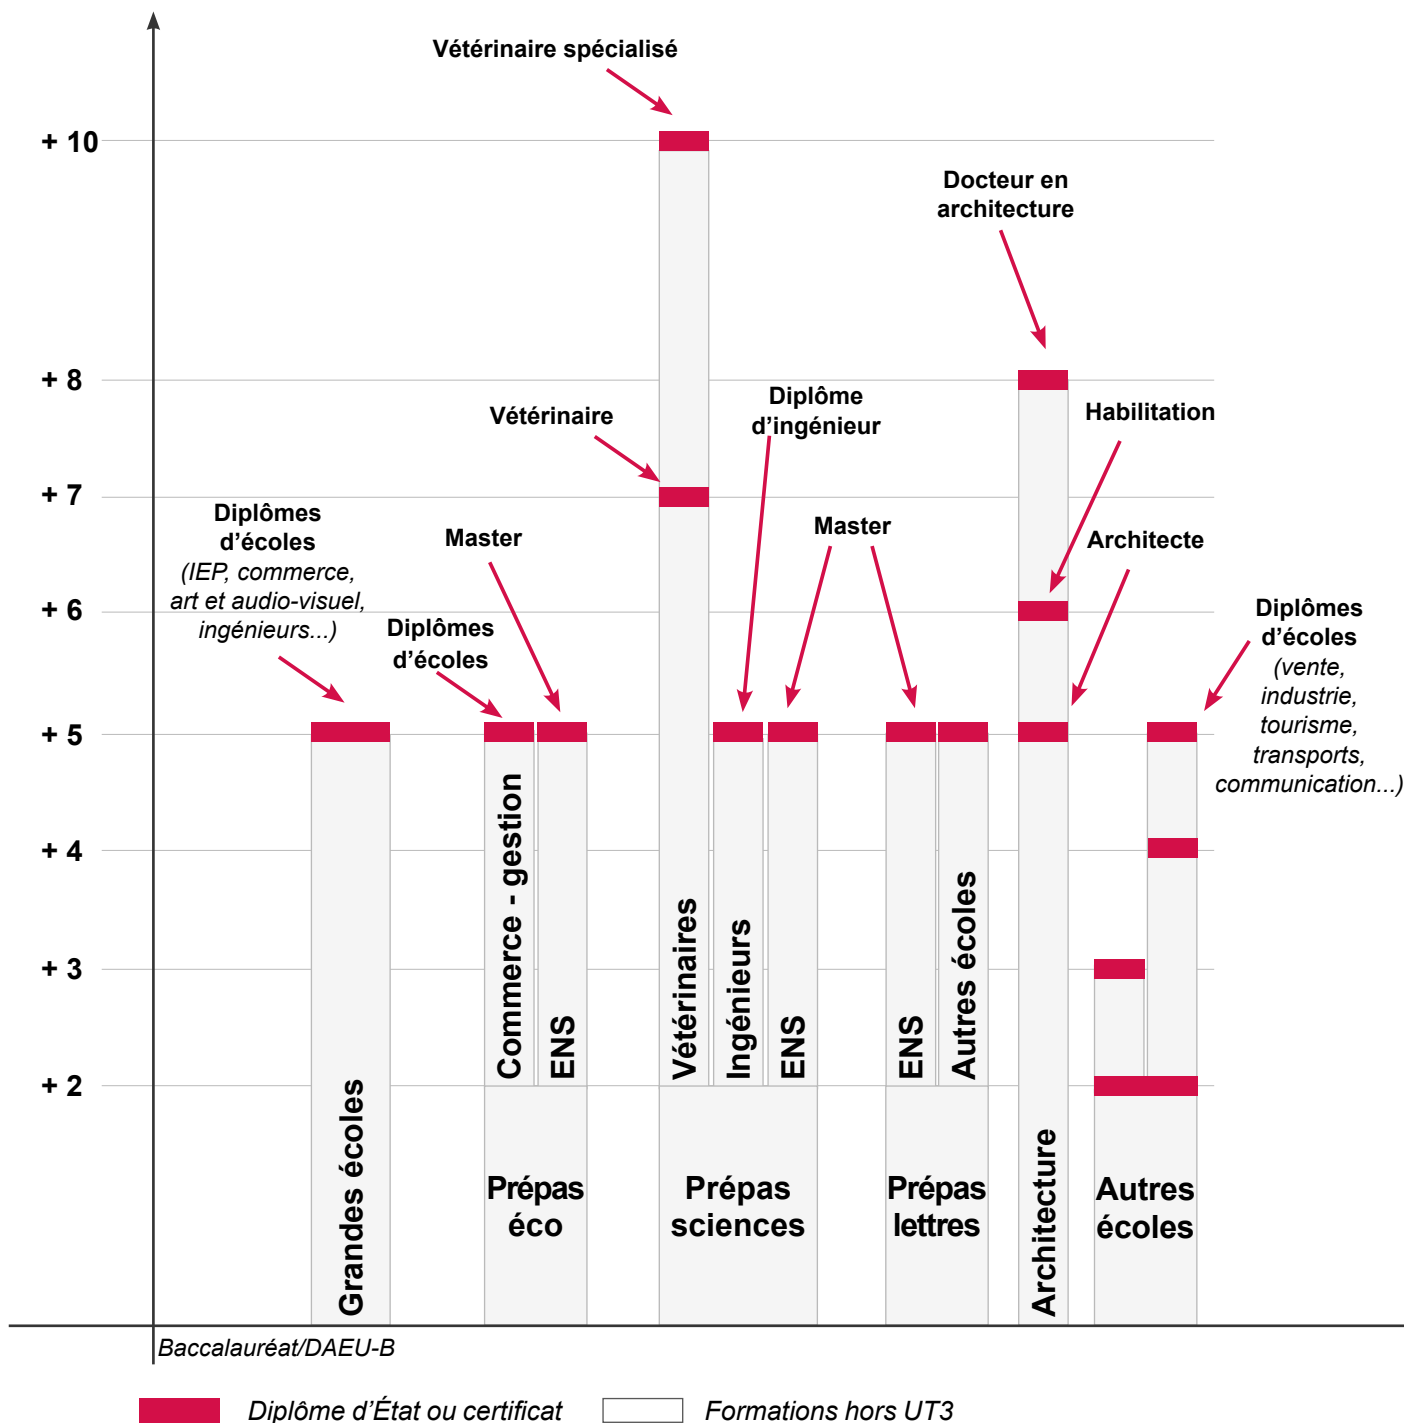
Vétérinaire spécialisé

+ 10

Docteur en architecture

+ 8

Vétérinaire

Diplôme d'ingénieur

Habilitation

+ 7

Diplômes d'écoles
(IEP, commerce, art et audio-visuel, ingénieurs...)

Master

Master

Architecte

+ 6

Diplômes d'écoles

Diplômes d'écoles
(vente, industrie, tourisme, transports, communication...)

+ 5

+ 4

+ 3

+ 2

Grandes écoles

Commerce - gestion

ENS

Vétérinaires

Ingénieurs

ENS

ENS

Autres écoles

Architecture

Prépas éco

Prépas sciences

Prépas lettres

Autres écoles

Baccalauréat/DAEU-B

Diplôme d'État ou certificat

Formations hors UT3